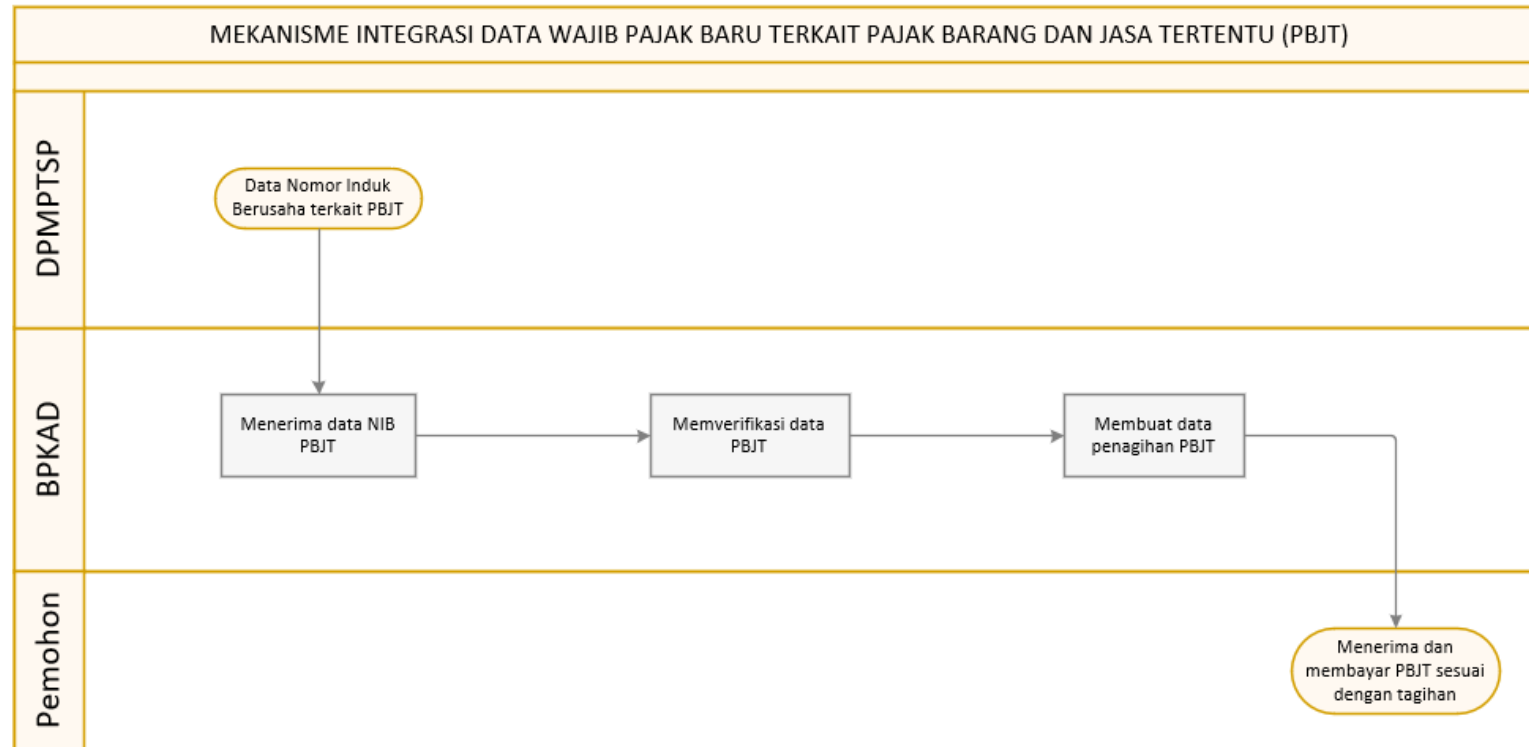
MEKANISME INTEGRASI DATA WAJIB PAJAK BARU TERKAIT PAJAK BARANG DAN JASA TERTENTU (PBJT)

DPMPTSP

Data Nomor Induk Berusaha terkait PBJT

BPKAD

Menerima data NIB PBJT

Memverifikasi data PBJT

Membuat data penagihan PBJT

Pemohon

Menerima dan membayar PBJT sesuai dengan tagihan